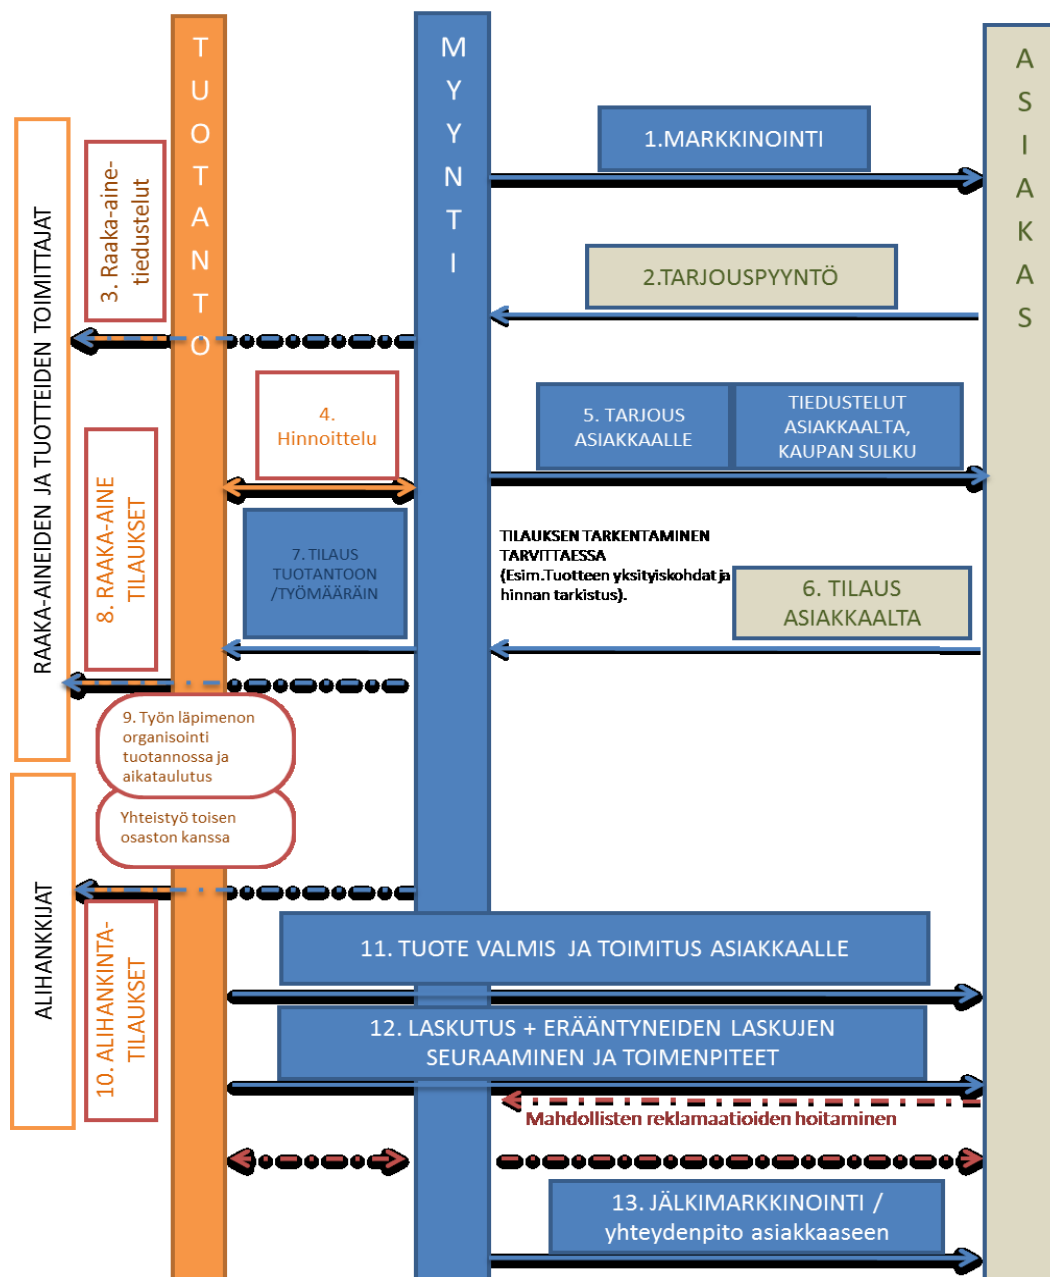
TUOTANTO

MYYNTI

ASIAKAS

RAAKA-AINEIDEN JA TUOTTEIDEN TOIMITTAJAT

3. Raaka-aine-tiedustelut

1.MARKKINOINTI

2.TARJOUSPYYNTÖ

4. Hinnoittelu

5. TARJOUS ASIAKKAALLE

TIEDUSTELUT ASIAKKAALTA, KAUPAN SULKU

8. RAAKA-AINE TILAUKSET

7. TILAUS TUOTANTOON /TYÖMÄÄRÄIN

TILAUKSEN TARKENTAMINEN TARVITTAESSA (Esim.Tuotteen yksityiskohdat ja hinnan tarkistus).

6. TILAUS ASIAKKAALTA

9. Työn läpimenon organisointi tuotannossa ja aikataulutus

Yhteistyö toisen osaston kanssa

ALIHANKKIJAT

10. ALIHANKINTA-TILAUKSET

11. TUOTE VALMIS JA TOIMITUS ASIAKKAALLE

12. LASKUTUS + ERÄÄNTYNEIDEN LASKUJEN SEURAAMINEN JA TOIMENPITEET

Mahdollisten reklamaatioiden hoitaminen

13. JÄLKIMARKKINOINTI / yhteydenpito asiakkaaseen